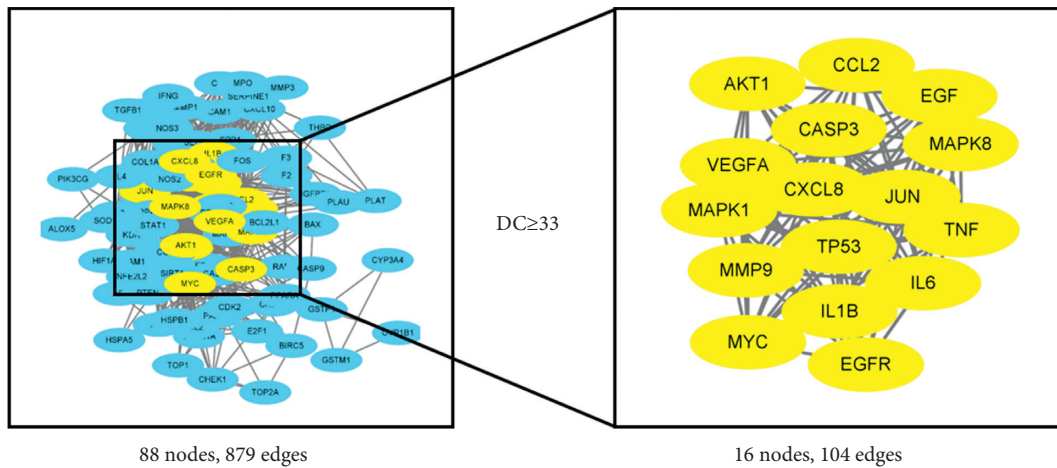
MPO
MMP3
IFNG
SERPINE1
TGFB1
CXCL10
NOS3
THBD
COL1A
CXCL8
IL1B
FOS
F3
EGFR
F2
PIK3CG
NOS2
JUN
MAPK8
PLAU
PLAT
VEGFA
BCL2L1
SOD
BAX
ALOX5
STAT1
AKT1
CYP3A4
HIF1A
CASP9
CASP3
MYC
CDK2
GSTP1
HSPB1
E2F1
CYP1B1
HSPA5
BIRC5
GSTM1
TOP1
CHEK1
TOP2A

DC≥33

AKT1
CCL2
EGF
CASP3
MAPK8
VEGFA
CXCL8
JUN
MAPK1
TNF
TP53
MMP9
IL6
IL1B
MYC
EGFR

88 nodes, 879 edges

16 nodes, 104 edges